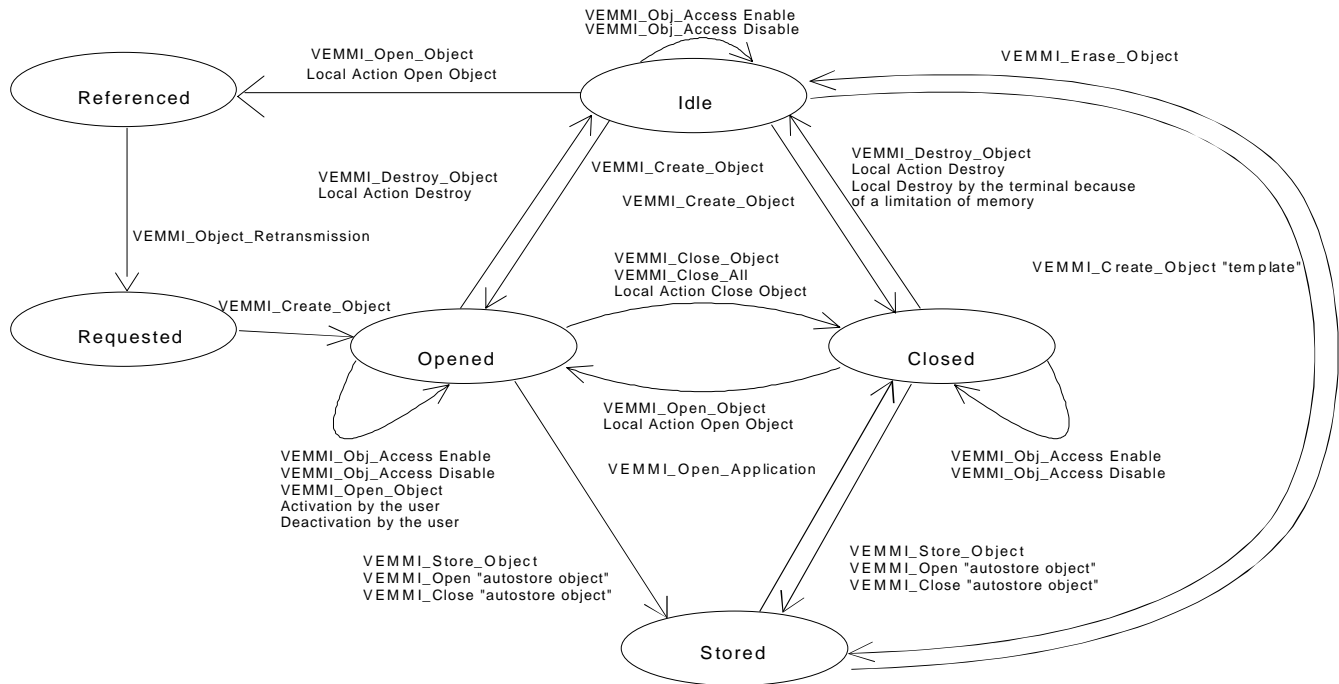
VEMMI_Obj_Access Enable
VEMMI_Obj_Access Disable

VEMMI_Open_Object
Local Action Open Object

VEMMI_Erase_Object

Referenced

Idle

VEMMI_Destroy_Object
Local Action Destroy

VEMMI_Create_Object

VEMMI_Create_Object

VEMMI_Destroy_Object
Local Action Destroy
Local Destroy by the terminal because of a limitation of memory

VEMMI_Object_Retransmission

VEMMI_Close_Object
VEMMI_Close_All
Local Action Close Object

VEMMI_Create_Object "template"

VEMMI_Create_Object

Requested

Opened

Closed

VEMMI_Open_Object
Local Action Open Object

VEMMI_Obj_Access Enable
VEMMI_Obj_Access Disable
VEMMI_Open_Object
Activation by the user
Deactivation by the user

VEMMI_Open_Application

VEMMI_Obj_Access Enable
VEMMI_Obj_Access Disable

VEMMI_Store_Object
VEMMI_Open "autostore object"
VEMMI_Close "autostore object"

VEMMI_Store_Object
VEMMI_Open "autostore object"
VEMMI_Close "autostore object"

Stored